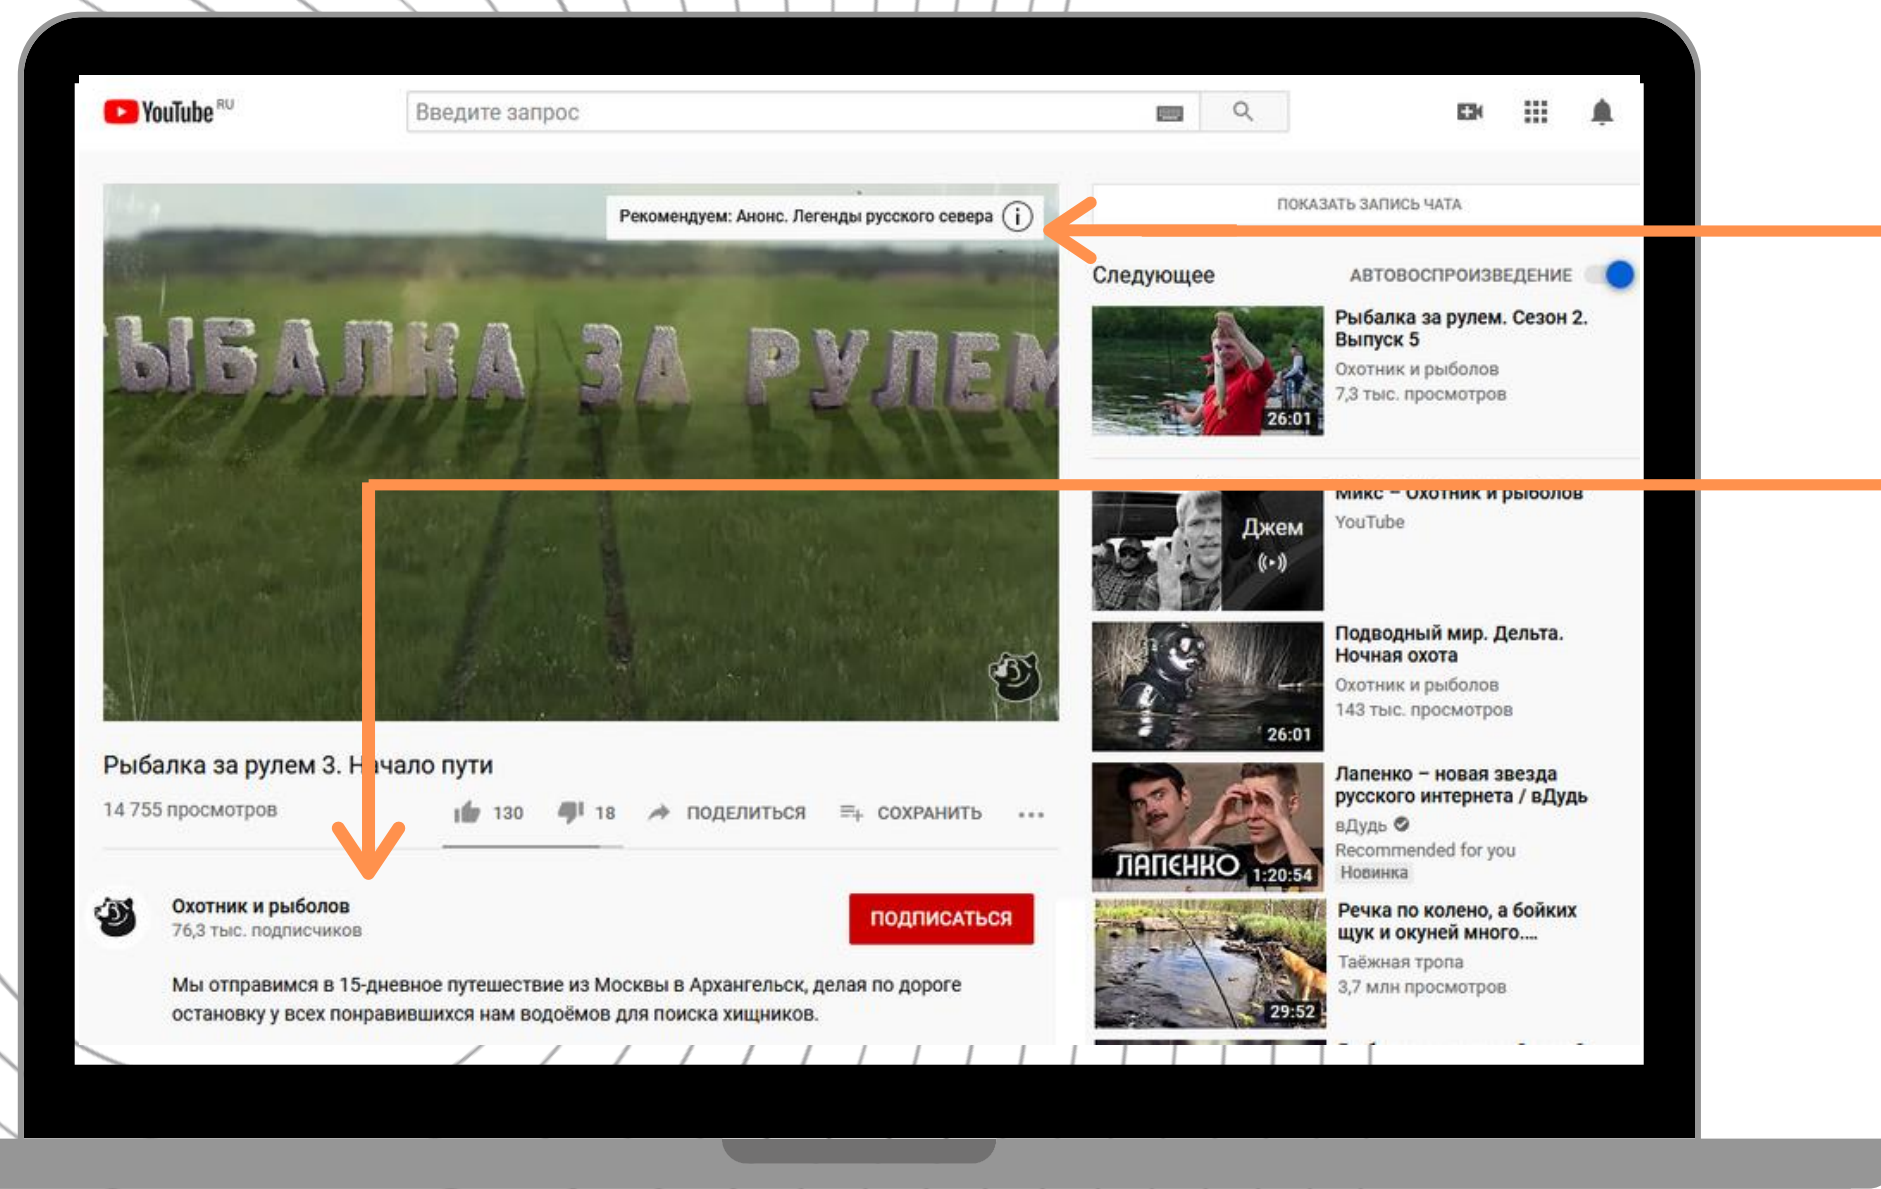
YouTube RU

Введите запрос

Рекомендуем: Анонс. Легенды русского севера

ЫБАЛКА ЗА РУЛЕМ

Рыбалка за рулем 3. Н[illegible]чало пути

14 755 просмотров

130

18

ПОДЕЛИТЬСЯ

СОХРАНИТЬ

Охотник и рыболов

76,3 тыс. подписчиков

ПОДПИСАТЬСЯ

Мы отправимся в 15-дневное путешествие из Москвы в Архангельск, делая по дороге остановку у всех понравившихся нам водоёмов для поиска хищников.

ПОКАЗАТЬ ЗАПИСЬ ЧАТА

Следующее

АВТОВОСПРОИЗВЕДЕНИЕ

Рыбалка за рулем. Сезон 2. Выпуск 5

Охотник и рыболов

7,3 тыс. просмотров

26:01

Микс – Охотник и рыболов

YouTube

Джем

Подводный мир. Дельта. Ночная охота

Охотник и рыболов

143 тыс. просмотров

26:01

Лапенко – новая звезда русского интернета / вДудь

вДудь

Recommended for you

Новинка

ЛАПЕНКО

1:20:54

Речка по колено, а бойких щук и окуней много....

Таёжная тропа

3,7 млн просмотров

29:52